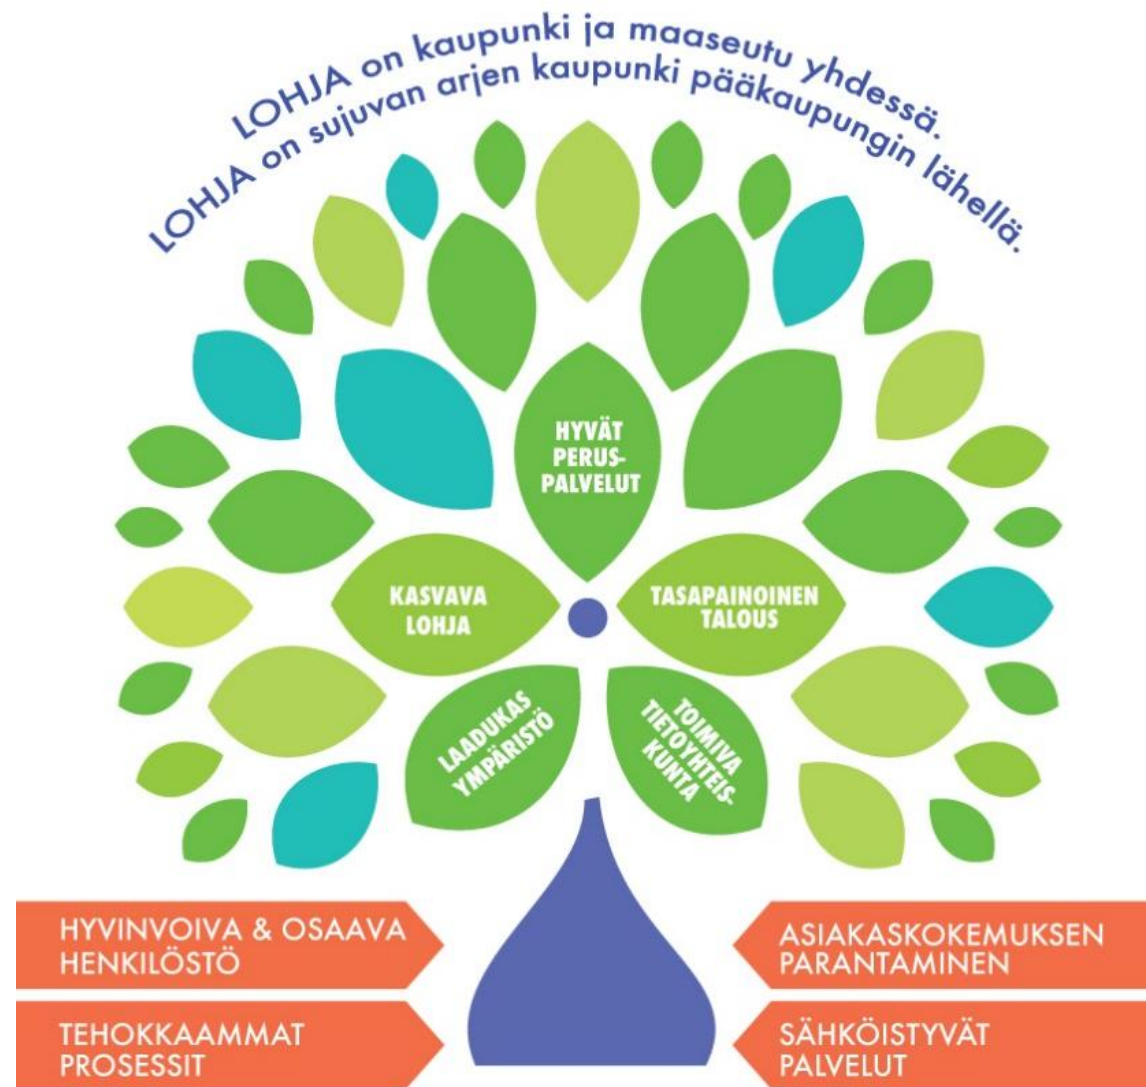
LOHJA on kaupunki ja maaseutu yhdessä.
LOHJA on sujuvan arjen kaupunki pääkaupungin lähellä.

HYVÄT PERUSPALVELUT

KASVAVA LOHJA

TASAPAINOINEN TALOUS

LAADUKAS YMPÄRISTÖ

TOIMIVA TIETOYHTEISKUNTA

HYVINVOIVA & OSAAVA HENKILÖSTÖ

ASIAKASKOKEMUKSEN PARANTAMINEN

TEHOKKAAMMAT PROSESSIT

SÄHKÖISTYVÄT PALVELUT